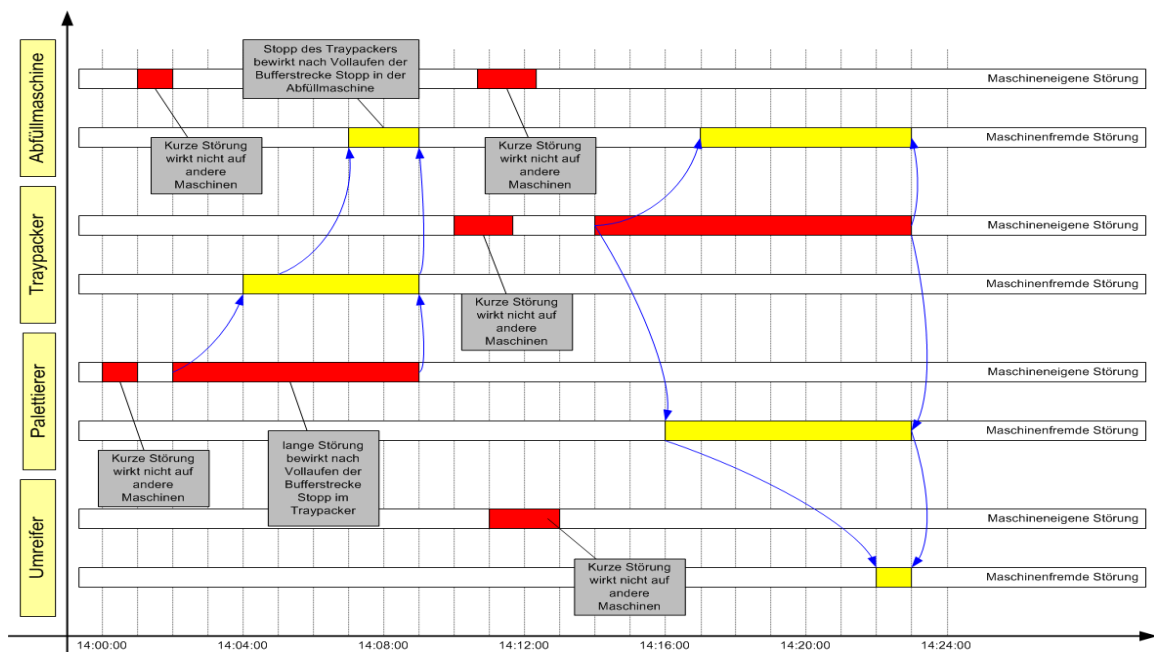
Abfüllmaschine

Traypacker

Palettierer

Umreifer

Stopp des Traypackers bewirkt nach Vollaufen der Bufferstrecke Stopp in der Abfüllmaschine

Maschineneigene Störung

Kurze Störung wirkt nicht auf andere Maschinen

Kurze Störung wirkt nicht auf andere Maschinen

Maschinenfremde Störung

Maschineneigene Störung

Maschinenfremde Störung

Kurze Störung wirkt nicht auf andere Maschinen

Maschineneigene Störung

Maschinenfremde Störung

Kurze Störung wirkt nicht auf andere Maschinen

lange Störung bewirkt nach Vollaufen der Bufferstrecke Stopp im Traypacker

Maschineneigene Störung

Kurze Störung wirkt nicht auf andere Maschinen

Maschinenfremde Störung

14:00:00

14:04:00

14:08:00

14:12:00

14:16:00

14:20:00

14:24:00